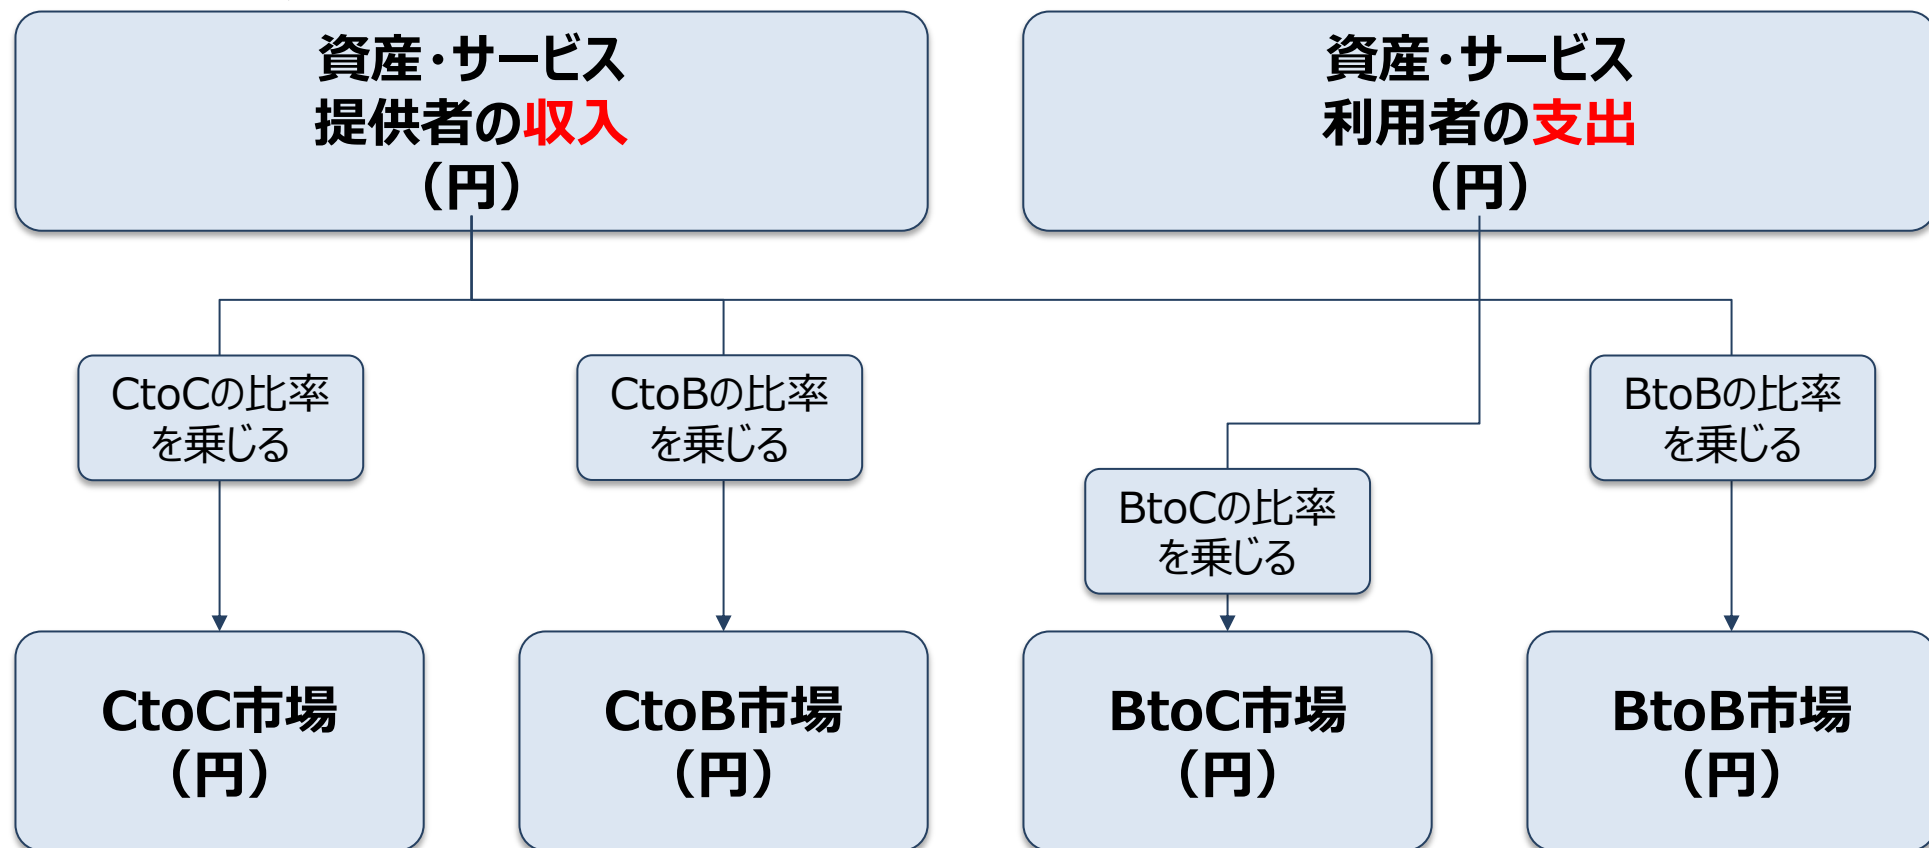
資産・サービス
提供者の収入
（円）

資産・サービス
利用者の支出
（円）

CtoCの比率
を乗じる

CtoBの比率
を乗じる

BtoCの比率
を乗じる

BtoBの比率
を乗じる

CtoC市場
（円）

CtoB市場
（円）

BtoC市場
（円）

BtoB市場
（円）